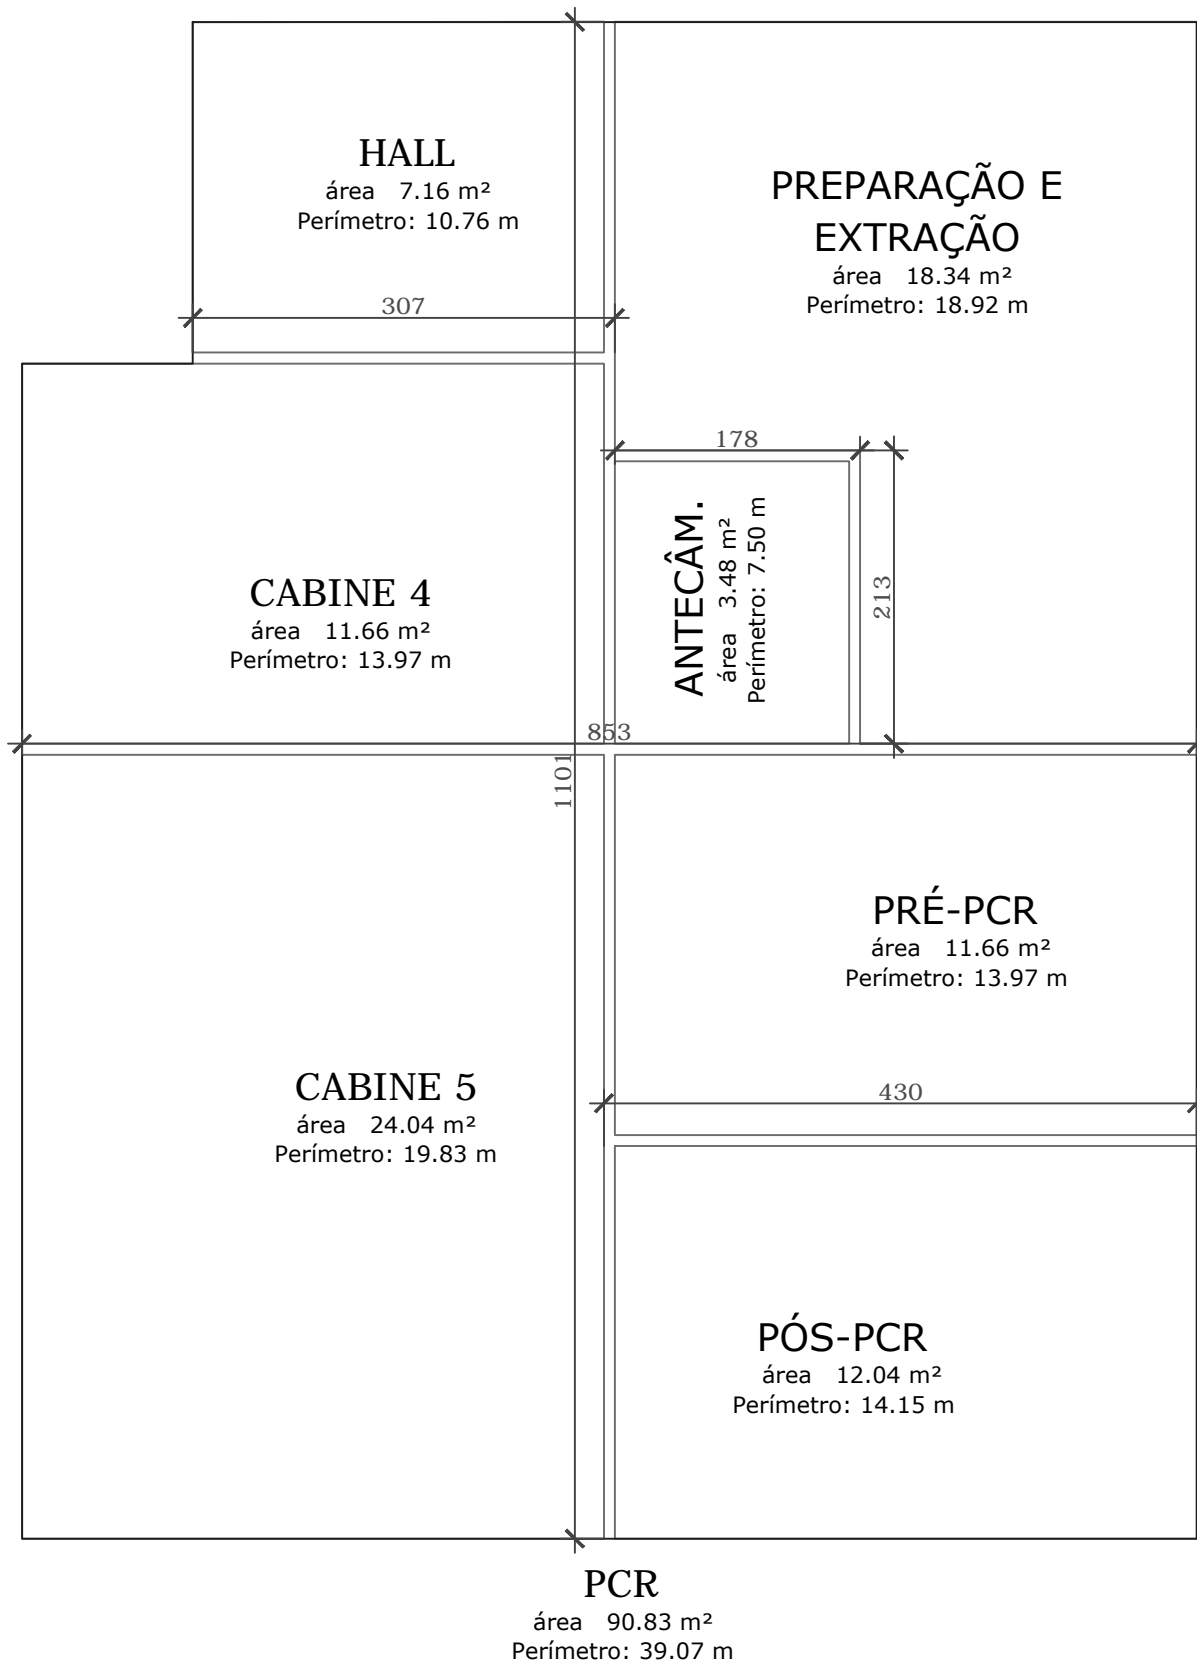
HALL
área 7.16 m²
Perímetro: 10.76 m

PREPARAÇÃO E EXTRAÇÃO
área 18.34 m²
Perímetro: 18.92 m

307

178

ANTECÂM.
área 3.48 m²
Perímetro: 7.50 m

213

CABINE 4
área 11.66 m²
Perímetro: 13.97 m

853

1101

PRÉ-PCR
área 11.66 m²
Perímetro: 13.97 m

CABINE 5
área 24.04 m²
Perímetro: 19.83 m

430

PÓS-PCR
área 12.04 m²
Perímetro: 14.15 m

PCR
área 90.83 m²
Perímetro: 39.07 m